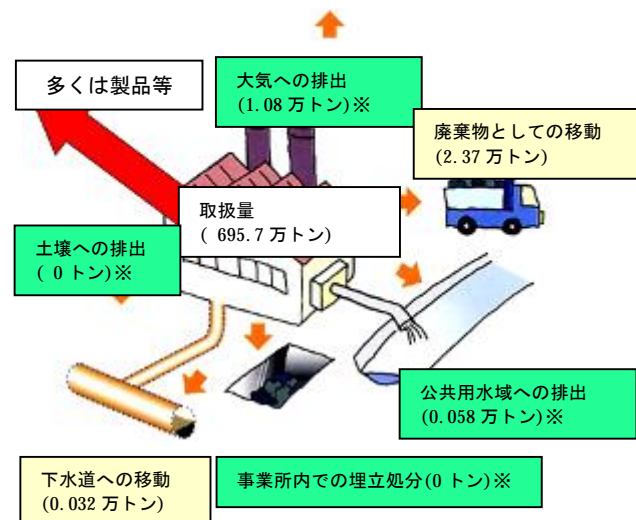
多くは製品等

大気への排出
(1.08 万トン)※

廃棄物としての移動
(2.37 万トン)

取扱量
( 695.7 万トン)

土壌への排出
( 0 トン)※

公共用水域への排出
(0.058 万トン)※

下水道への移動
(0.032 万トン)

事業所内での埋立処分(0 トン)※